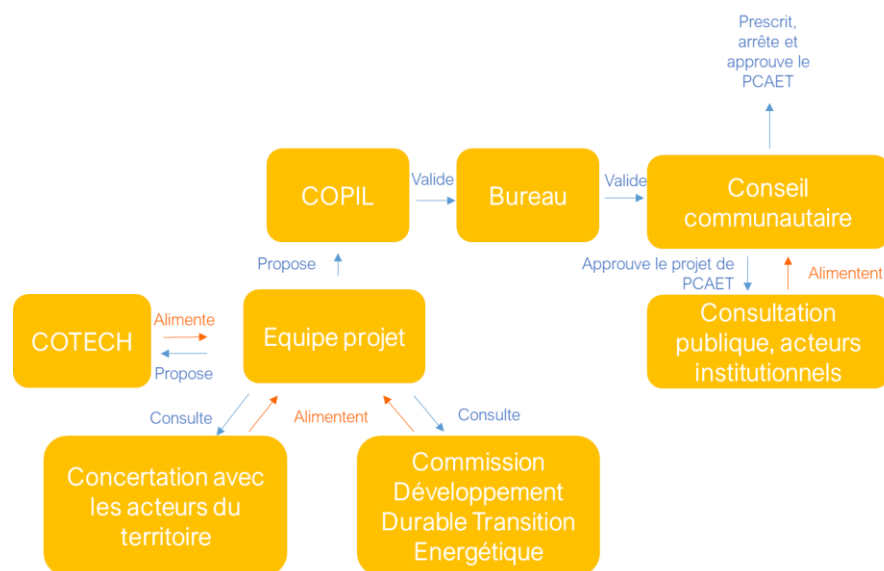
Prescrit, arrête et approuve le PCAET

COPIL

Valide

Bureau

Valide

Conseil communautaire

Propose

Approuve le projet de PCAET

Alimentent

COTECH

Alimente

Propose

Equipe projet

Consultation publique, acteurs institutionnels

Consulte

Alimentent

Consulte

Concertation avec les acteurs du territoire

Commission Développement Durable Transition Energétique